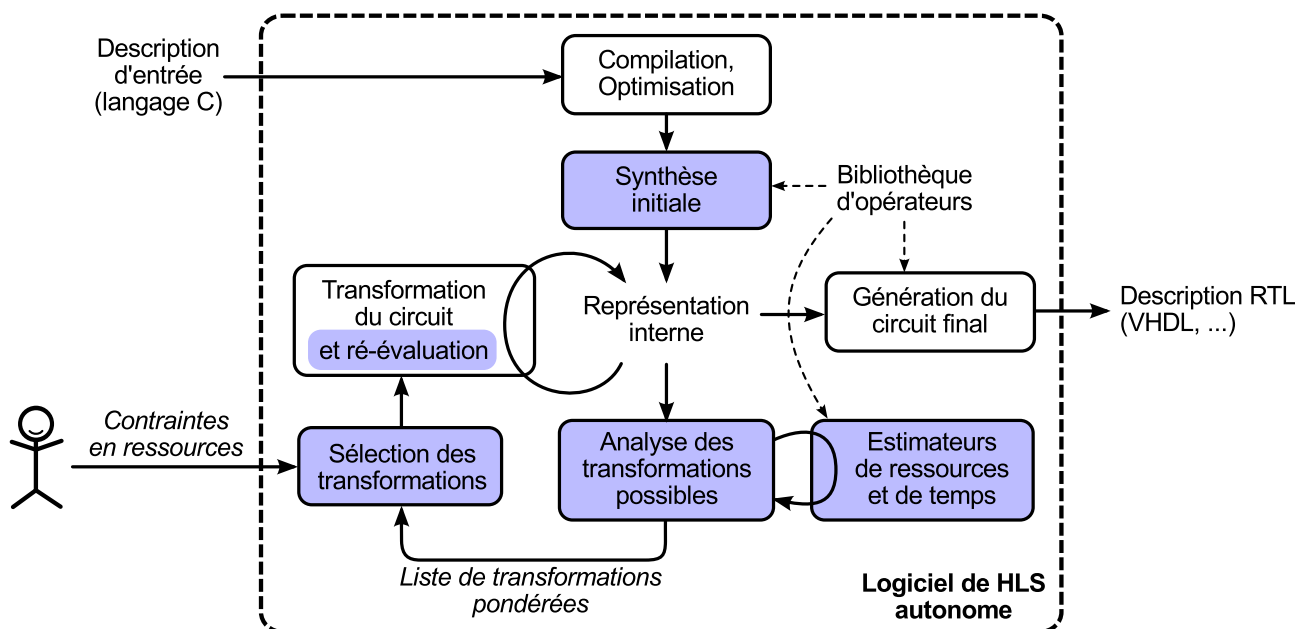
Description d'entrée (langage C)

Compilation, Optimisation

Synthèse initiale

Bibliothèque d'opérateurs

Transformation du circuit et ré-évaluation

Représentation interne

Génération du circuit final

Description RTL (VHDL, ...)

Contraintes en ressources

Sélection des transformations

Analyse des transformations possibles

Estimateurs de ressources et de temps

Liste de transformations pondérées

Logiciel de HLS autonome